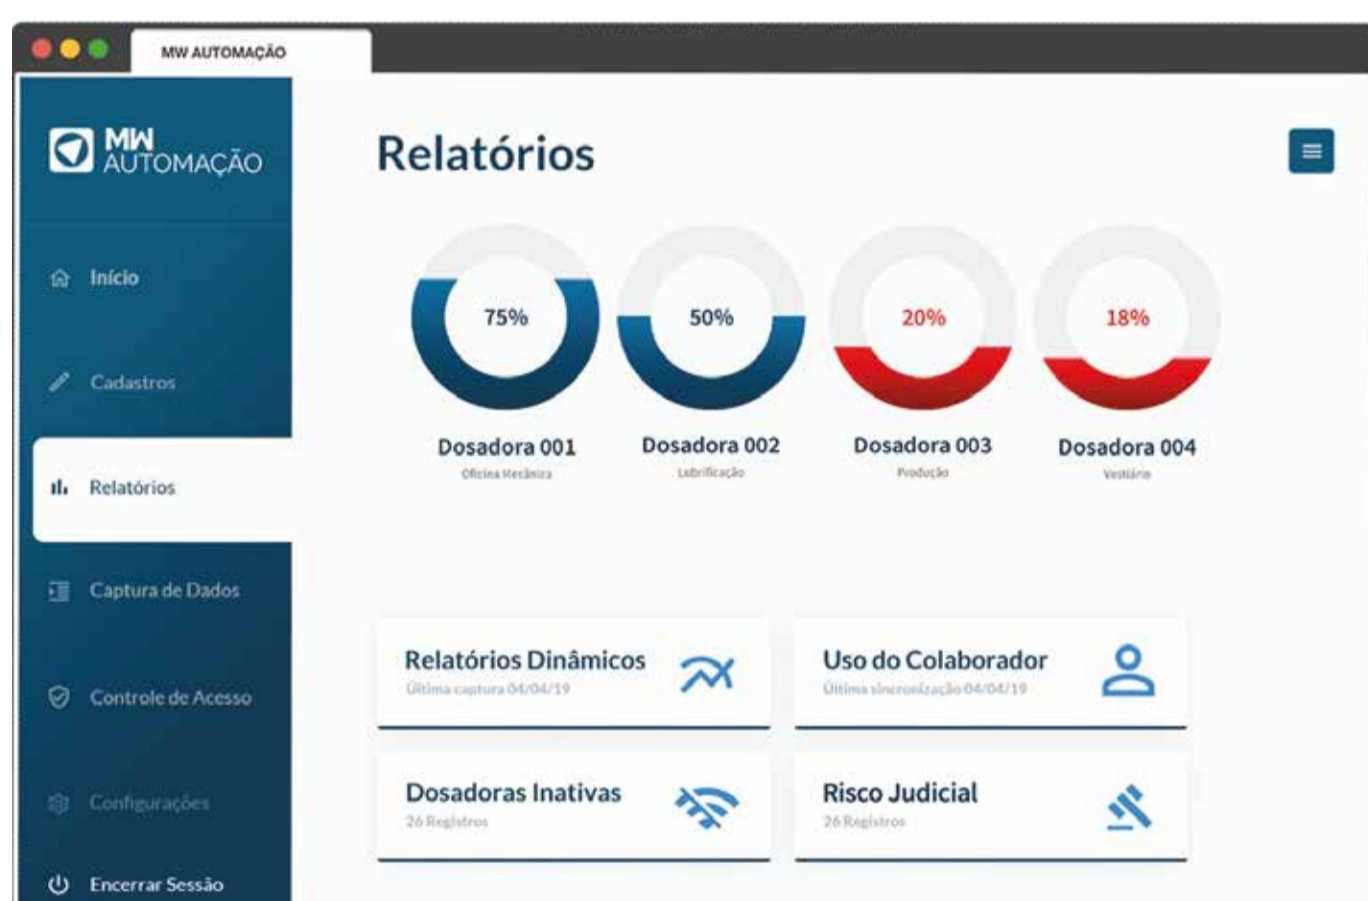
MW AUTOMAÇÃO

MW AUTOMAÇÃO

Início

Cadastros

Relatórios

Captura de Dados

Controle de Acesso

Configurações

Encerrar Sessão

Relatórios

75%
Dosadora 001
Oficina Mecânica

50%
Dosadora 002
Lubrificação

20%
Dosadora 003
Produção

18%
Dosadora 004
Vestiário

Relatórios Dinâmicos
Última captura 04/04/19

Uso do Colaborador
Última sincronização 04/04/19

Dosadoras Inativas
26 Registros

Risco Judicial
26 Registros